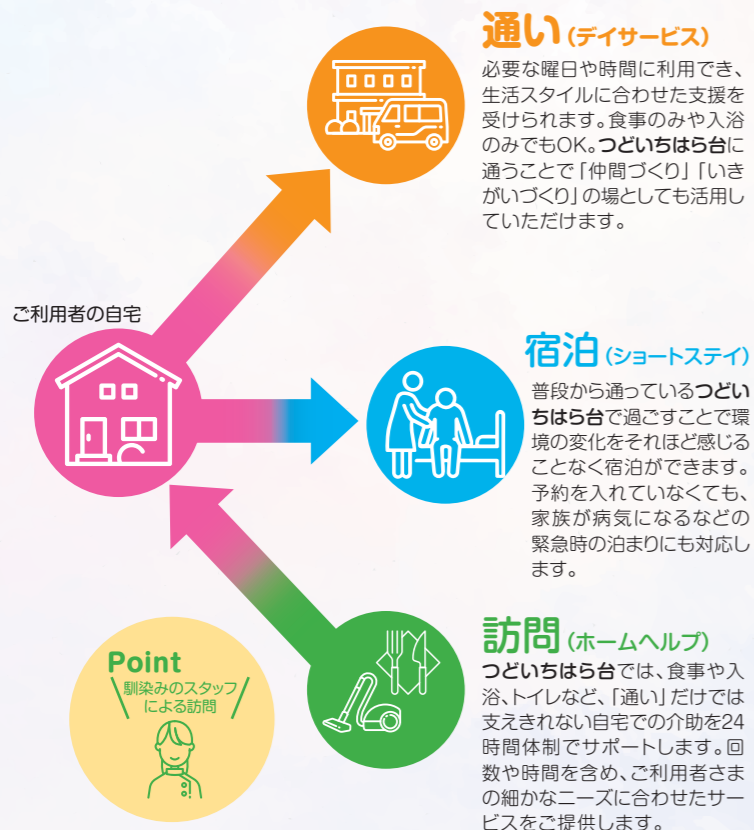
通い（デイサービス）

必要な曜日や時間に利用でき、生活スタイルに合わせた支援を受けられます。食事のみや入浴のみでもOK。つどいちはら台に通うことで「仲間づくり」「いきがいづくり」の場としても活用していただけます。

ご利用者の自宅

宿泊（ショートステイ）

普段から通っているつどいちはら台で過ごすことで環境の変化をそれほど感じることなく宿泊ができます。予約を入れていなくても、家族が病気になるなどの緊急時の泊まりにも対応します。

Point
馴染みのスタッフによる訪問

訪問（ホームヘルプ）

つどいちはら台では、食事や入浴、トイレなど、「通い」だけでは支えきれない自宅での介助を24時間体制でサポートします。回数や時間を含め、ご利用者さまの細かなニーズに合わせたサービスをご提供します。